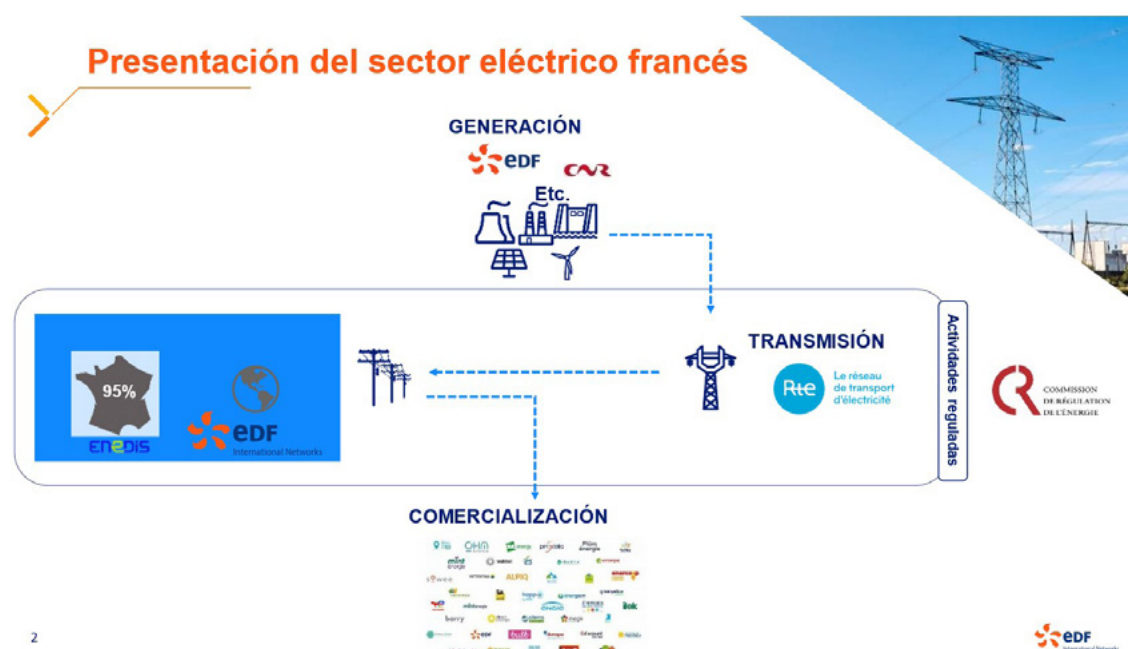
Presentación del sector eléctrico francés

GENERACIÓN

eDF

CNR

Etc.

TRANSMISIÓN

Rte

Le réseau de transport d'électricité

95%

ENEDIS

eDF

International Networks

Actividades reguladas

COMMISSION DE RÉGULATION DE L'ÉNERGIE

COMERCIALIZACIÓN

OHM

Plüm énergie

ALPIQ

barry

eDF

2

eDF